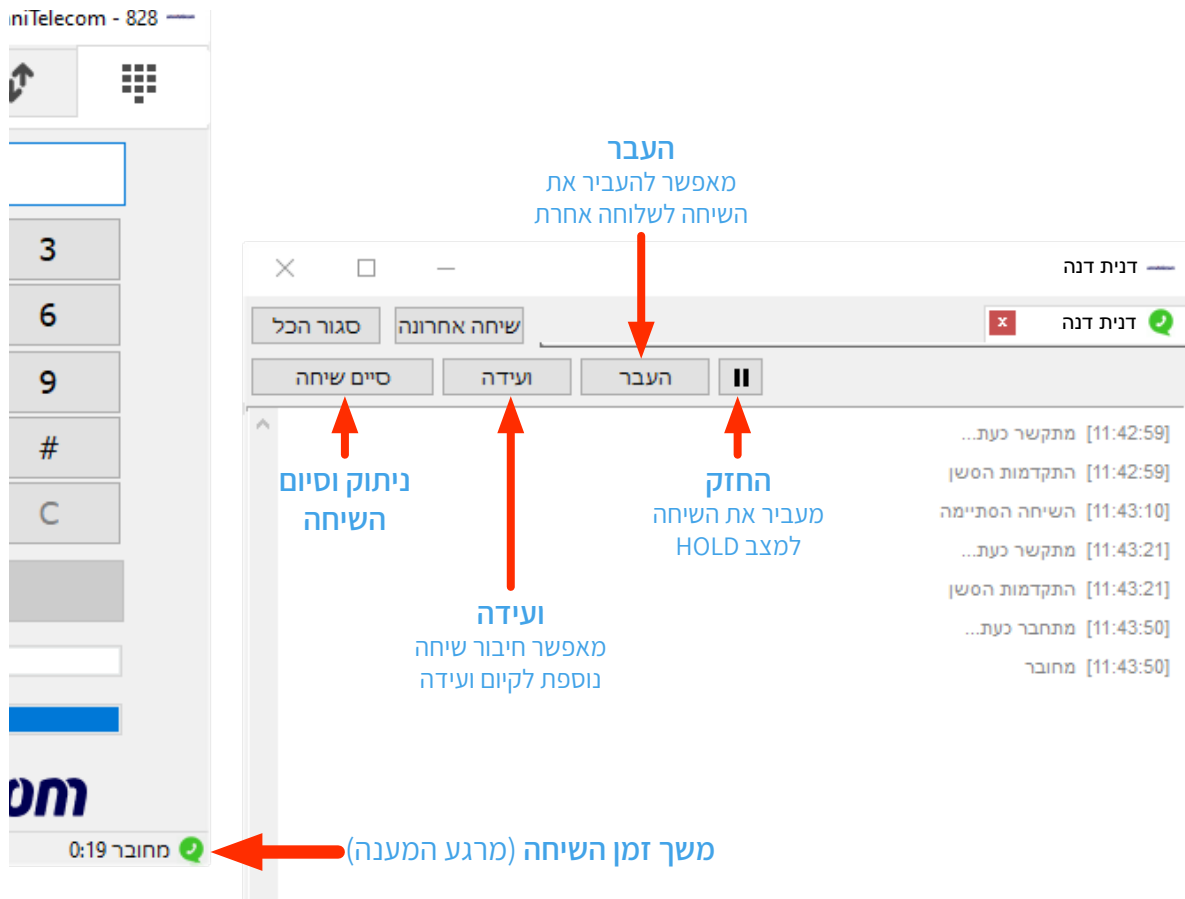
niTelecom - 828

3
6
9
#
C

מחובר 0:19

משך זמן השיחה (מרגע המענה)

העבר
מאפשר להעביר את השיחה לשלוחה אחרת

דנית דנה

דנית דנה

סגור הכל
שיחה אחרונה

סיים שיחה
ועידה
העבר

ניתוק וסיום השיחה

ועידה
מאפשר חיבור שיחה נוספת לקיום ועידה

החזק
מעביר את השיחה למצב HOLD

[11:42:59] מתקשר כעת...
[11:42:59] התקדמות הסשן
[11:43:10] השיחה הסתיימה
[11:43:21] מתקשר כעת...
[11:43:21] התקדמות הסשן
[11:43:50] מתחבר כעת...
[11:43:50] מחובר